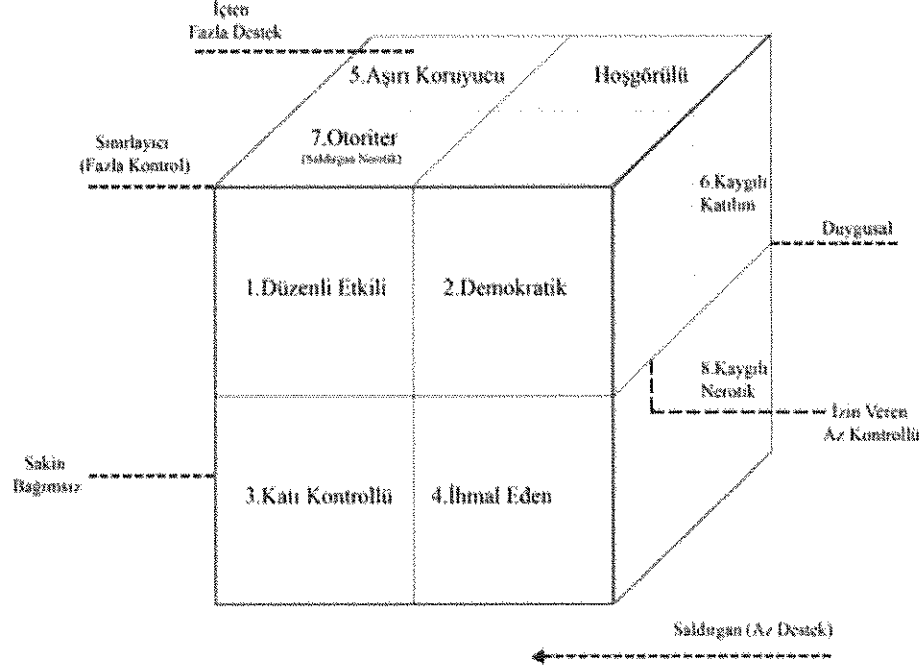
İçten
Fazla Destek

5.Aşırı Koruyucu

Hoşgörülü

Sınırlayıcı
(Fazla Kontrol)

7.Otoriter
(Saldırgan Nevrotik)

6.Kaygılı
Katılım

Duygusal

1.Düzenli Etkili

2.Demokratik

8.Kaygılı
Nevrotik

İzin Veren
Az Kontrollü

Sakin
Bağımsız

3.Katı Kontrollü

4.İhmal Eden

Saldırgan (Az Destek)